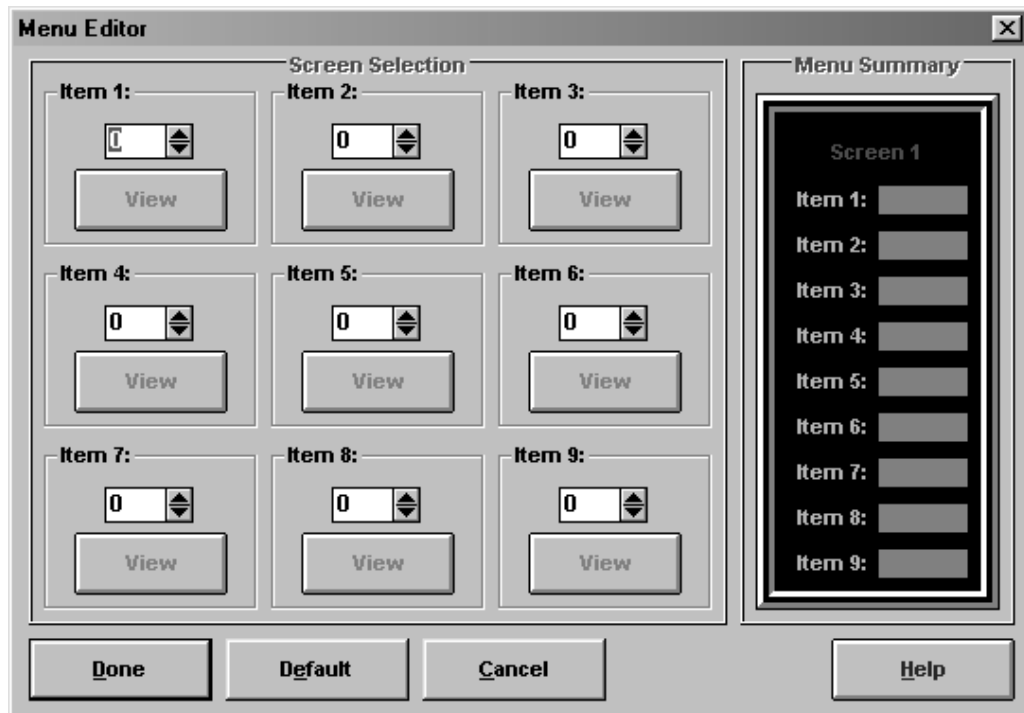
Menu Editor

Screen Selection

Item 1:
0
View

Item 2:
0
View

Item 3:
0
View

Item 4:
0
View

Item 5:
0
View

Item 6:
0
View

Item 7:
0
View

Item 8:
0
View

Item 9:
0
View

Menu Summary

Screen 1
Item 1:
Item 2:
Item 3:
Item 4:
Item 5:
Item 6:
Item 7:
Item 8:
Item 9:

Done
Default
Cancel
Help